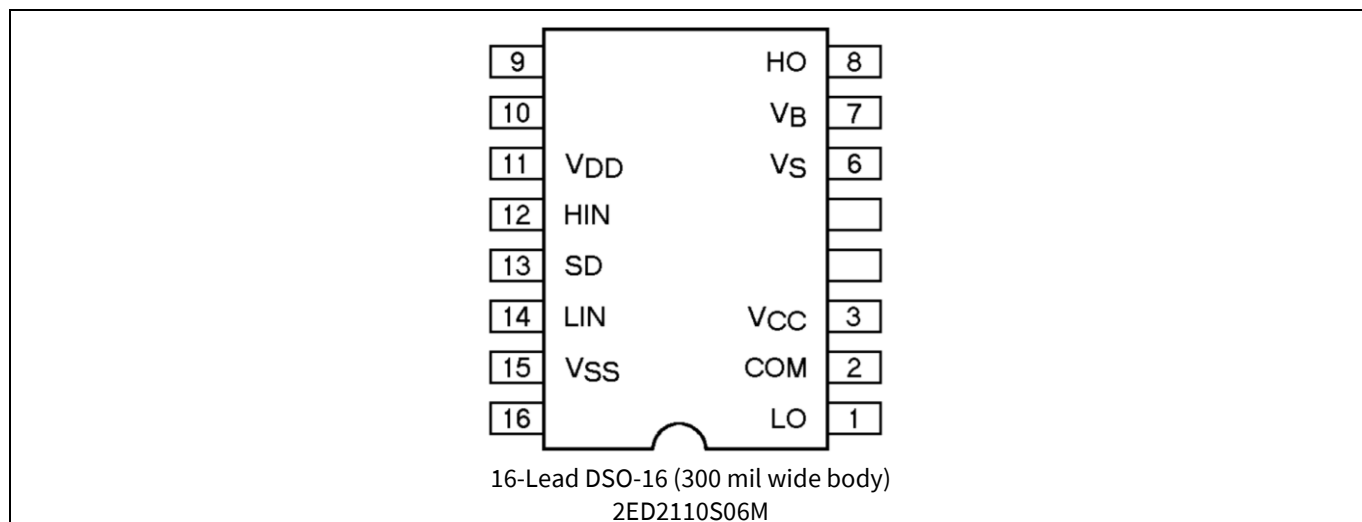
| 9 | | HO | 8 |
|---|---|---|---|
| 10 | | $V_B$ | 7 |
| 11 | $V_{DD}$ | $V_S$ | 6 |
| 12 | HIN | | |
| 13 | SD | | |
| 14 | LIN | $V_{CC}$ | 3 |
| 15 | $V_{SS}$ | COM | 2 |
| 16 | | LO | 1 |

16-Lead DSO-16 (300 mil wide body)
2ED2110S06M